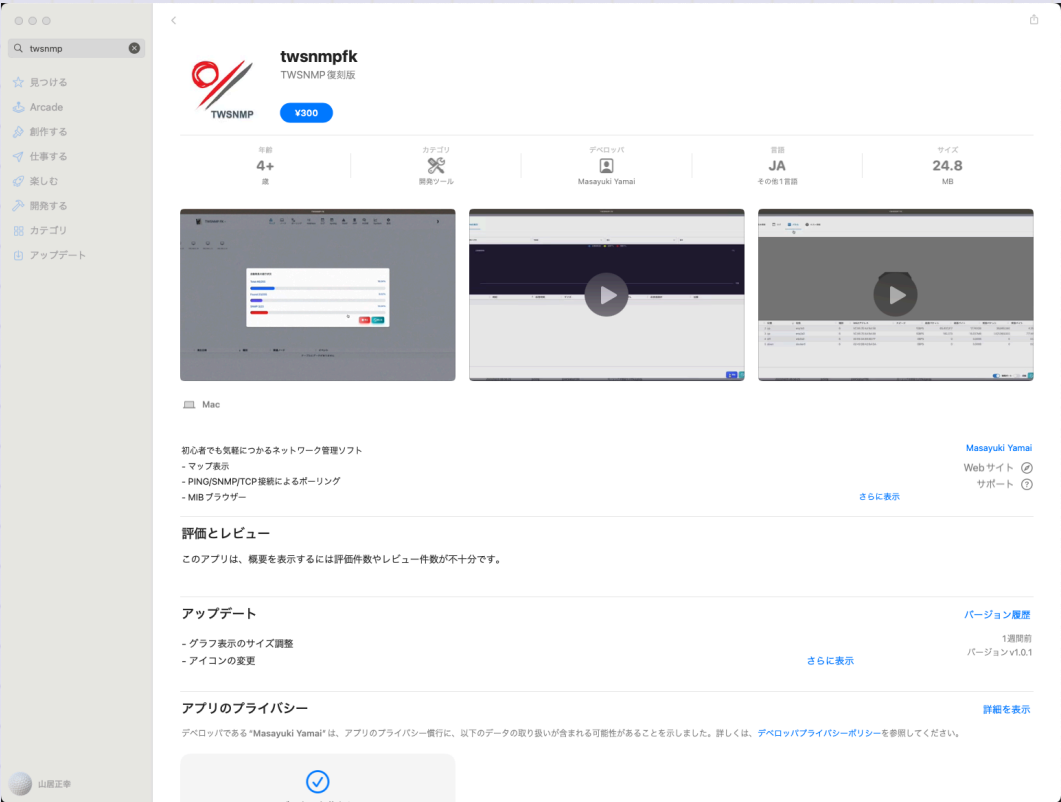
twsnmp

見つける
Arcade
創作する
仕事する
楽しむ
開発する
カテゴリ
アップデート

山居正幸

TWSNMP

twsnmpfk
TWSNMP復刻版
¥300

年齢
4+
歳

カテゴリ
開発ツール

デベロッパ
Masayuki Yamai

言語
JA
その他1言語

サイズ
24.8
MB

Mac

初心者でも気軽につかるネットワーク管理ソフト
- マップ表示
- PING/SNMP/TCP接続によるポーリング
- MIBブラウザー
さらに表示

Masayuki Yamai
Webサイト
サポート

評価とレビュー
このアプリは、概要を表示するには評価件数やレビュー件数が不十分です。

アップデート
バージョン履歴
- グラフ表示のサイズ調整
- アイコンの変更
さらに表示
1週間前
バージョンv1.0.1

アプリのプライバシー
詳細を表示
デベロッパである "Masayuki Yamai" は、アプリのプライバシー慣行に、以下のデータの取り扱いが含まれる可能性があることを示しました。詳しくは、デベロッパプライバシーポリシーを参照してください。